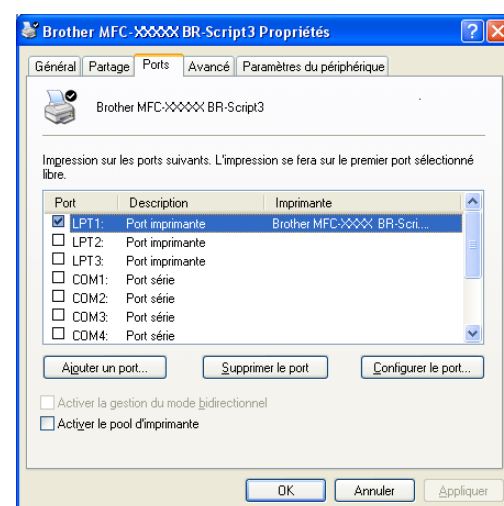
Brother MFC-XXXXX BR-Script3 Propriétés

Général | Partage | Ports | Avancé | Paramètres du périphérique

Brother MFC-XXXXX BR-Script3

Impression sur les ports suivants. L'impression se fera sur le premier port sélectionné libre.

| Port | Description | Imprimante |
|---|---|---|
| ☑ LPT1: | Port imprimante | Brother MFC-XXXX BR-Scri... |
| ☐ LPT2: | Port imprimante | |
| ☐ LPT3: | Port imprimante | |
| ☐ COM1: | Port série | |
| ☐ COM2: | Port série | |
| ☐ COM3: | Port série | |
| ☐ COM4: | Port série | |

Ajouter un port... | Supprimer le port | Configurer le port...

☐ Activer la gestion du mode bidirectionnel
☐ Activer le pool d'imprimante

OK | Annuler | Appliquer